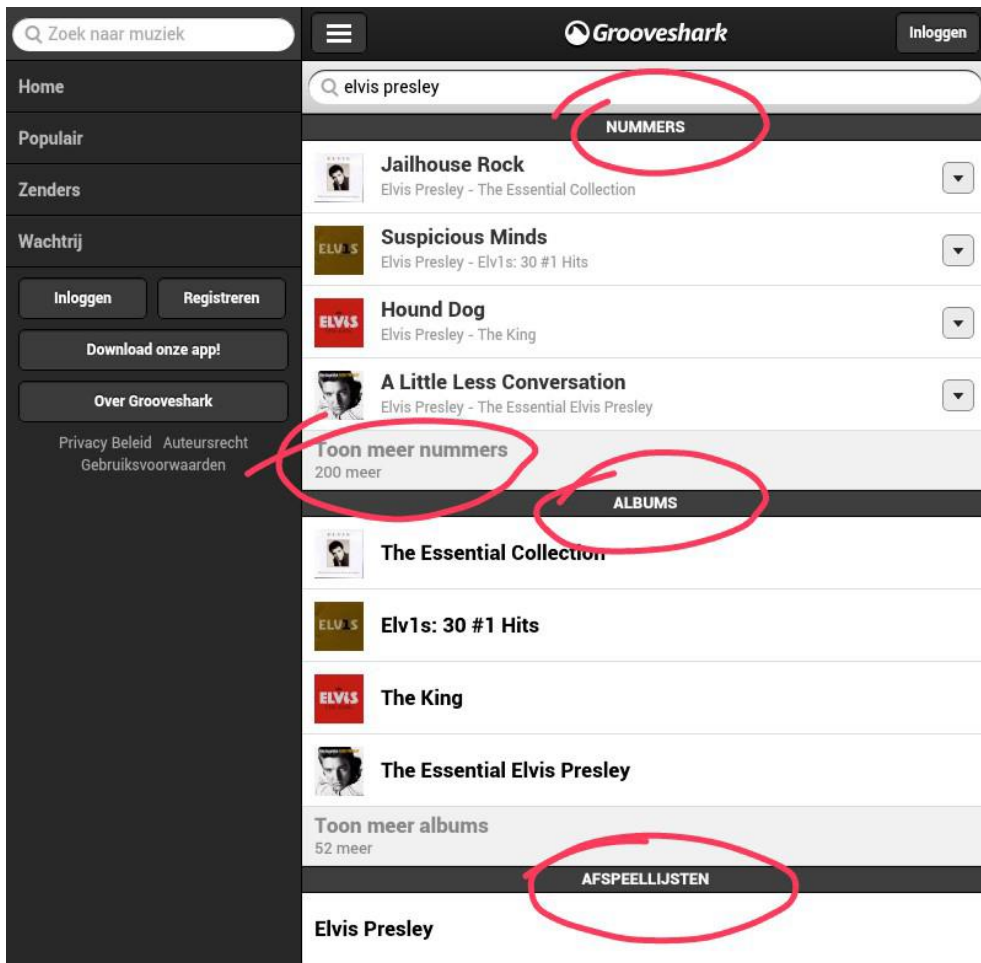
Zoek naar muziek

Home

Populair

Zenders

Wachtrij

Inloggen

Registreren

Download onze app!

Over Grooveshark

Privacy Beleid Auteursrecht Gebruiksvoorwaarden

Grooveshark

Inloggen

elvis presley

NUMMERS

Jailhouse Rock
Elvis Presley - The Essential Collection

ELV1S
Suspicious Minds
Elvis Presley - Elv1s: 30 #1 Hits

ELVIS
Hound Dog
Elvis Presley - The King

A Little Less Conversation
Elvis Presley - The Essential Elvis Presley

Toon meer nummers
200 meer

ALBUMS

The Essential Collection

ELV1S
Elv1s: 30 #1 Hits

ELVIS
The King

The Essential Elvis Presley

Toon meer albums
52 meer

AFSPEELLIJSTEN

Elvis Presley